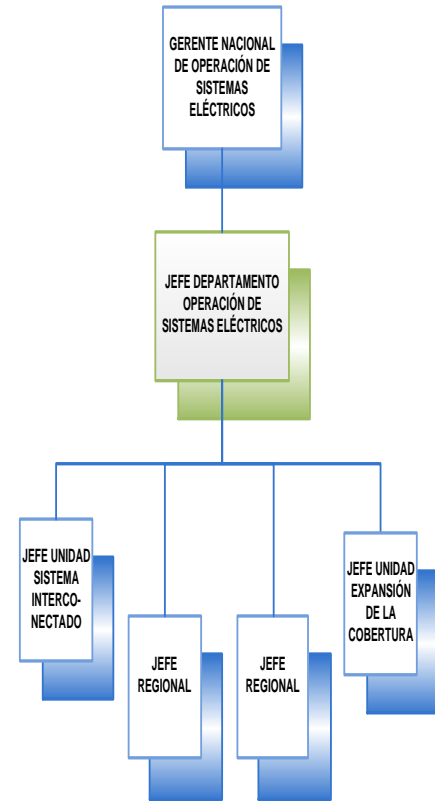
GERENTE NACIONAL DE OPERACIÓN DE SISTEMAS ELÉCTRICOS

JEFE DEPARTAMENTO OPERACIÓN DE SISTEMAS ELÉCTRICOS

JEFE UNIDAD SISTEMA INTERCONECTADO

JEFE REGIONAL

JEFE REGIONAL

JEFE UNIDAD EXPANSIÓN DE LA COBERTURA